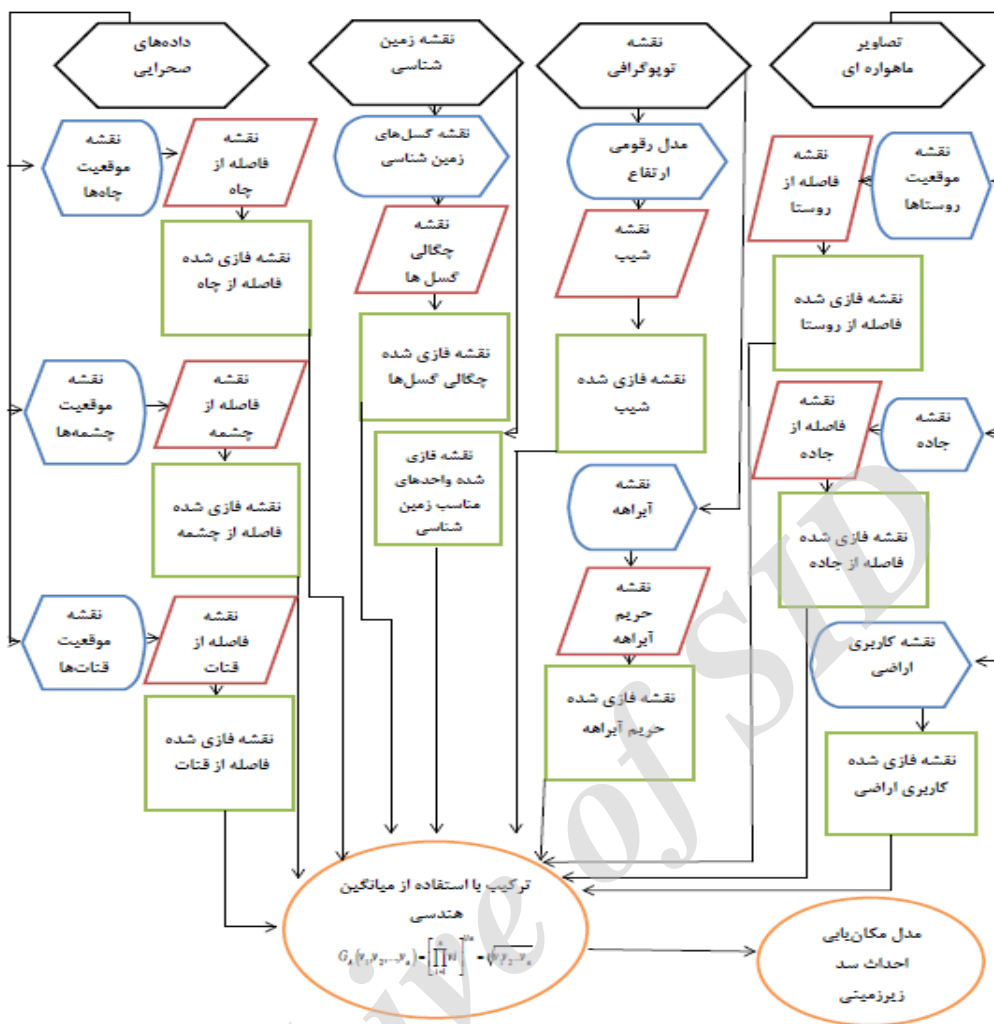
تصاویر ماهواره ای

نقشه توپوگرافی

نقشه زمین شناسی

داده‌های صحرایی

نقشه موقعیت روستاها

نقشه فاصله از روستا

مدل رقومی ارتفاع

نقشه گسل‌های زمین شناسی

نقشه فاصله از چاه

نقشه موقعیت چاه‌ها

نقشه فازی شده فاصله از روستا

نقشه شیب

نقشه چگالی گسل ها

نقشه فازی شده فاصله از چاه

نقشه جاده

نقشه فاصله از جاده

نقشه فازی شده شیب

نقشه فازی شده چگالی گسل‌ها

نقشه فاصله از چشمه

نقشه موقعیت چشمه‌ها

نقشه فازی شده فاصله از جاده

نقشه آبراهه

نقشه فازی شده واحدهای مناسب زمین شناسی

نقشه فازی شده فاصله از چشمه

نقشه کاربری اراضی

نقشه حریم آبراهه

نقشه فاصله از قنات

نقشه موقعیت قنات‌ها

نقشه فازی شده کاربری اراضی

نقشه فازی شده حریم آبراهه

نقشه فازی شده فاصله از قنات

ترکیب با استفاده از میانگین هندسی
$G_x(y_1,y_2,...y_n)=\left[\prod_{i=1}^{n}yi\right]^{1/n}=\sqrt[n]{y_1y_2...y_n}$

مدل مکان‌یابی احداث سد زیرزمینی

Archive of SID